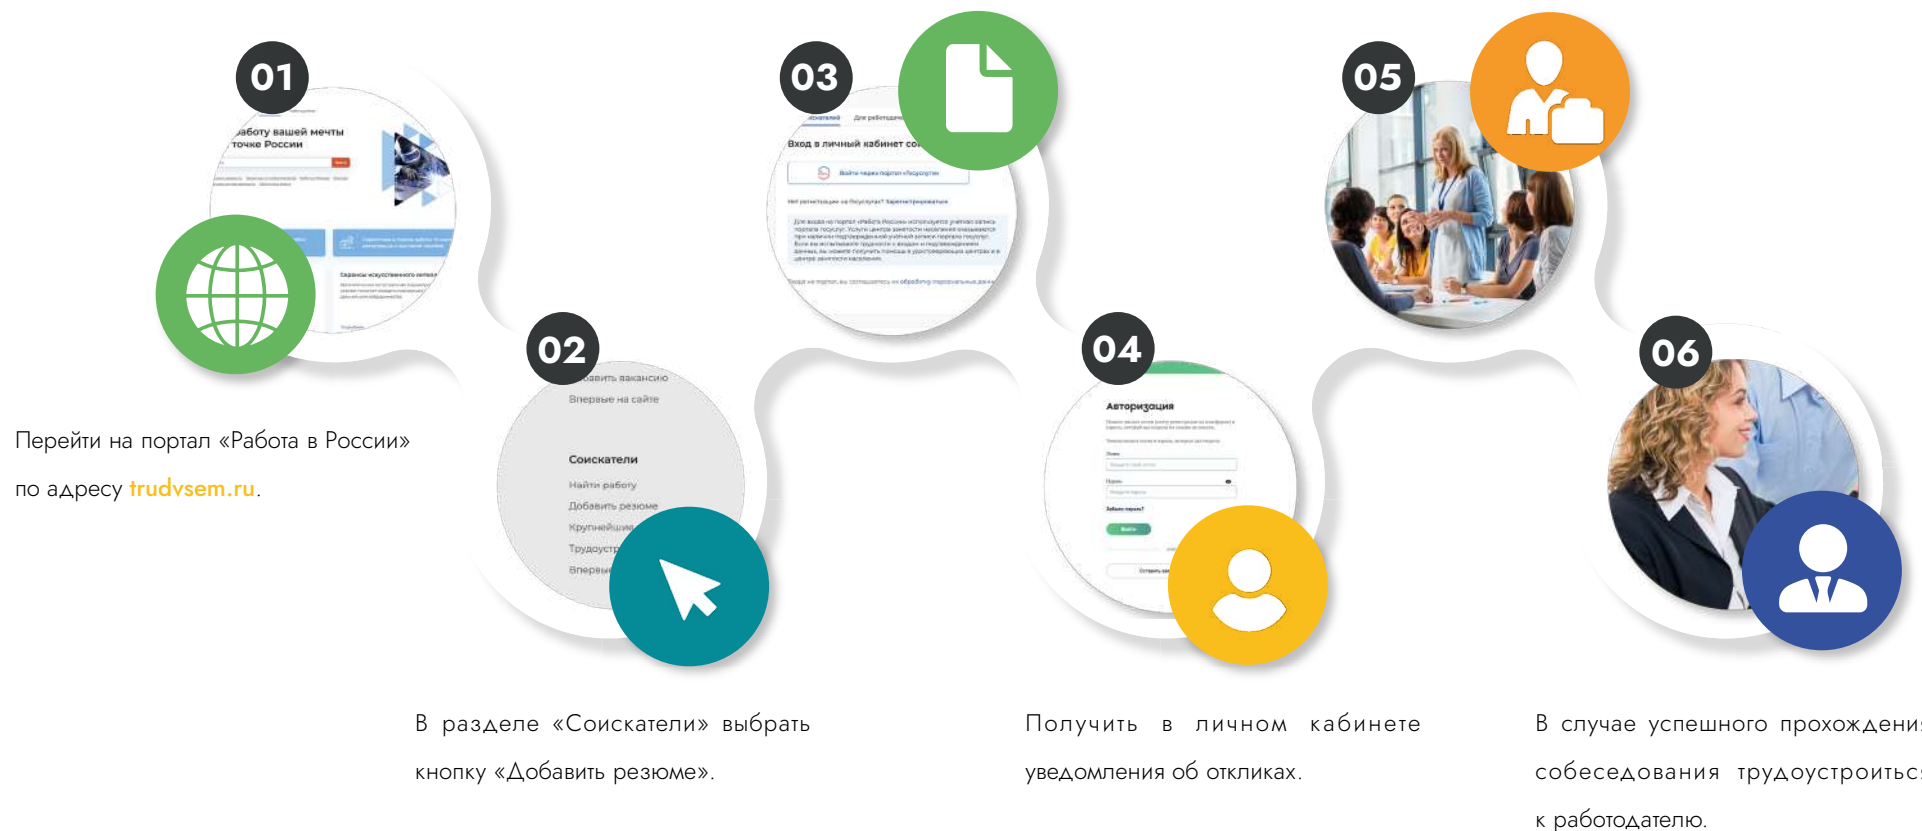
01

работу вашей мечты точке России

02

Добавить вакансию
Впервые на сайте

Соискатели
Найти работу
Добавить резюме
Крупнейшим
Трудоустр
Впервые

03

Вход в личный кабинет со

Войти через портал «Госуслуги»

04

Авторизация

Войти

05

06

Перейти на портал «Работа в России» по адресу trudvsem.ru.

В разделе «Соискатели» выбрать кнопку «Добавить резюме».

Получить в личном кабинете уведомления об откликах.

В случае успешного прохождени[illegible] собеседования трудоустроитьс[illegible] к работодателю.